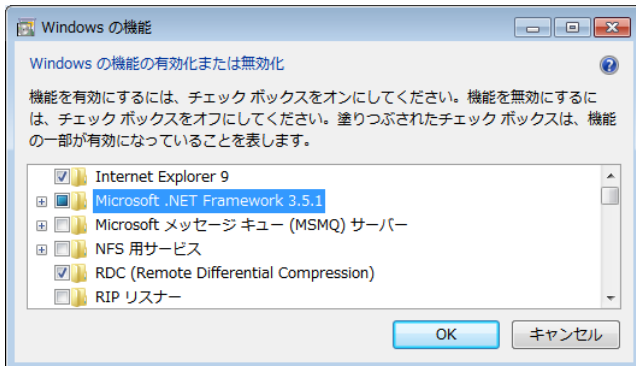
Windows の機能

Windows の機能の有効化または無効化

機能を有効にするには、チェック ボックスをオンにしてください。機能を無効にするには、チェック ボックスをオフにしてください。塗りつぶされたチェック ボックスは、機能の一部が有効になっていることを表します。

Internet Explorer 9
Microsoft .NET Framework 3.5.1
Microsoft メッセージ キュー (MSMQ) サーバー
NFS 用サービス
RDC (Remote Differential Compression)
RIP リスナー

OK
キャンセル